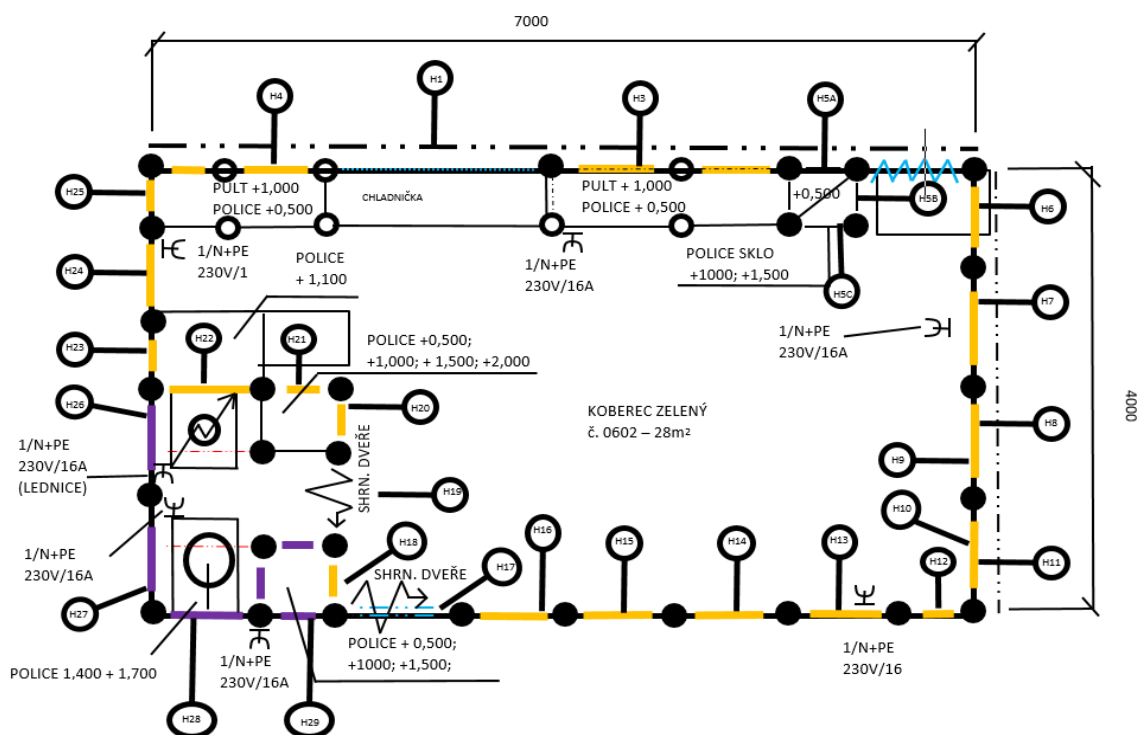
7000

H1
H4
H3
H5A
H25
PULT +1,000
POLICE +0,500
CHLADNIČKA
PULT + 1,000
POLICE + 0,500
+0,500
H5B
H6
1/N+PE
230V/1
1/N+PE
230V/16A
POLICE SKLO
+1000; +1,500
H5C
H24
POLICE
+ 1,100
H7
1/N+PE
230V/16A
H23
H22
H21
POLICE +0,500;
+1,000; + 1,500; +2,000
H26
H20
KOBEREC ZELENÝ
č. 0602 – 28m²
H8
4000
1/N+PE
230V/16A
(LEDNICE)
SHRN. DVEŘE
H9
H19
H10
1/N+PE
230V/16A
H18
H16
H15
H14
H13
SHRN. DVEŘE
H17
H12
H11
H27
POLICE + 0,500;
+1000; +1,500;
1/N+PE
230V/16
POLICE 1,400 + 1,700
1/N+PE
230V/16A
H28
H29